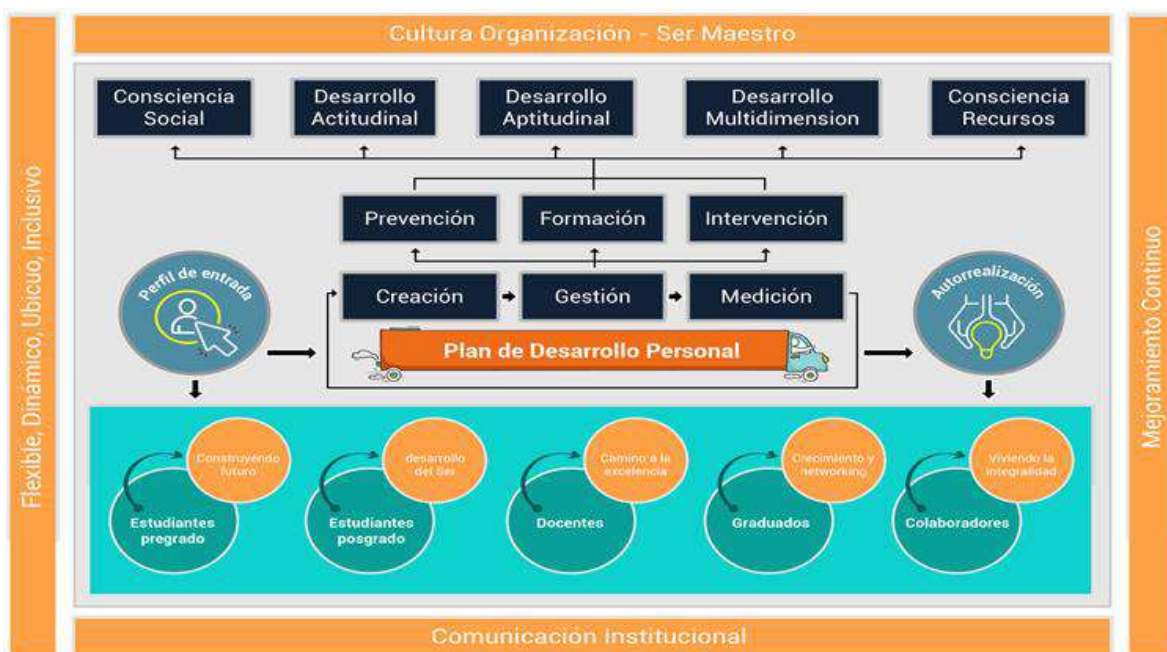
Cultura Organización - Ser Maestro

Flexible, Dinámico, Ubicuo, Inclusivo

Mejoramiento Continuo

Consciencia Social

Desarrollo Actitudinal

Desarrollo Aptitudinal

Desarrollo Multidimension

Consciencia Recursos

Prevención

Formación

Intervención

Perfil de entrada

Creación

Gestión

Medición

Autorrealización

Plan de Desarrollo Personal

Construyendo futuro

Estudiantes pregrado

desarrollo del Ser

Estudiantes posgrado

Camino a la excelencia

Docentes

Crecimiento y networking

Graduados

Viviendo la integralidad

Colaboradores

Comunicación Institucional